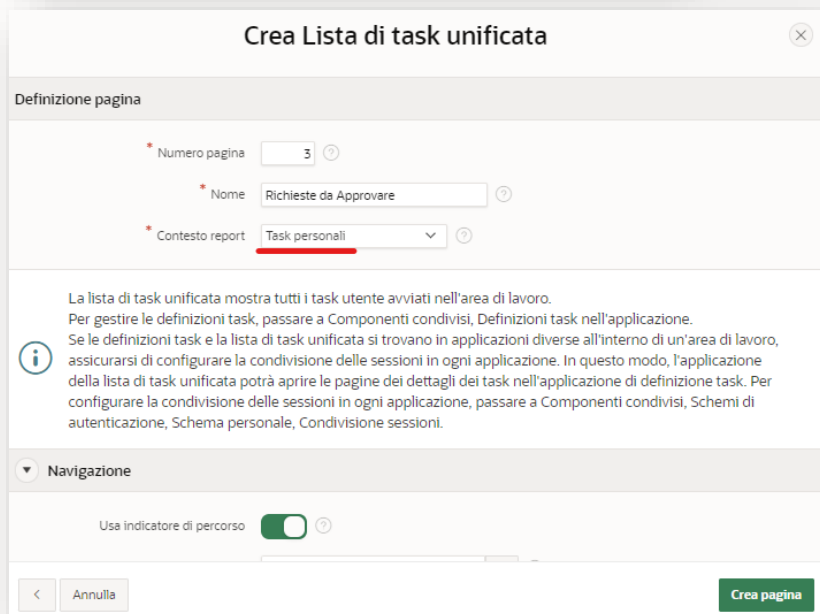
Crea Lista di task unificata

Definizione pagina

* Numero pagina 3

* Nome Richieste da Approvare

* Contesto report Task personali

La lista di task unificata mostra tutti i task utente avviati nell'area di lavoro.
Per gestire le definizioni task, passare a Componenti condivisi, Definizioni task nell'applicazione.
Se le definizioni task e la lista di task unificata si trovano in applicazioni diverse all'interno di un'area di lavoro, assicurarsi di configurare la condivisione delle sessioni in ogni applicazione. In questo modo, l'applicazione della lista di task unificata potrà aprire le pagine dei dettagli dei task nell'applicazione di definizione task. Per configurare la condivisione delle sessioni in ogni applicazione, passare a Componenti condivisi, Schemi di autenticazione, Schema personale, Condivisione sessioni.

Navigazione

Usa indicatore di percorso

<

Annulla

Crea pagina